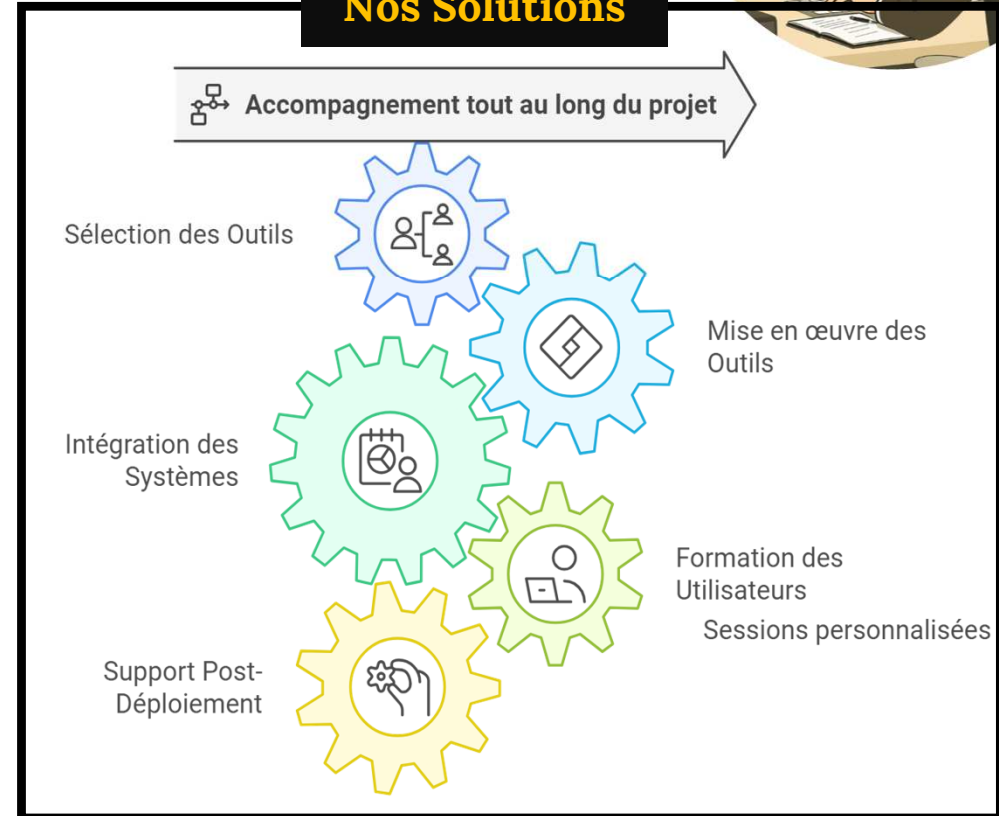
Nos Solutions

Accompagnement tout au long du projet

Sélection des Outils

Mise en œuvre des Outils

Intégration des Systèmes

Formation des Utilisateurs

Sessions personnalisées

Support Post-Déploiement